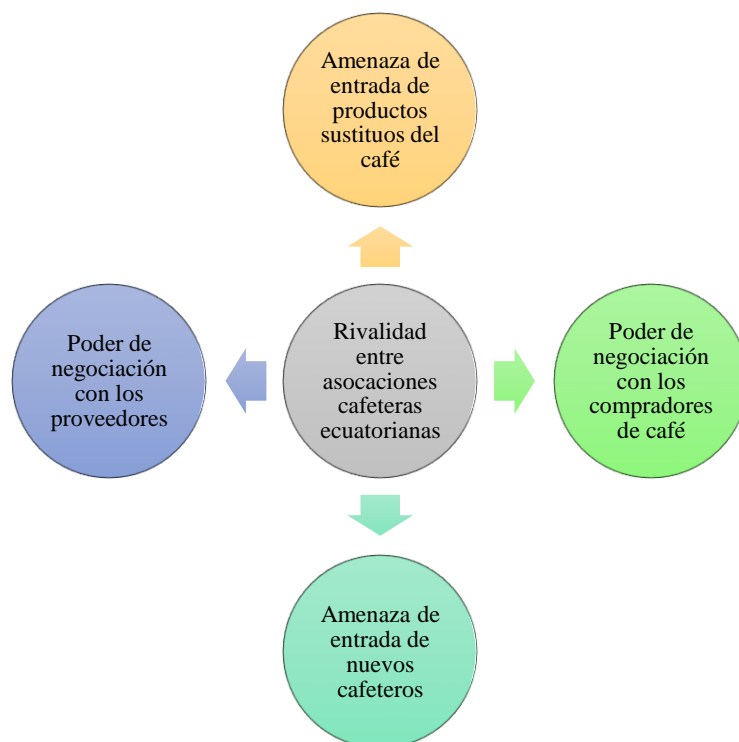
Amenaza de entrada de productos sustituos del café

Poder de negociación con los proveedores

Rivalidad entre asocaciones cafeteras ecuatorianas

Poder de negociación con los compradores de café

Amenaza de entrada de nuevos cafeteros